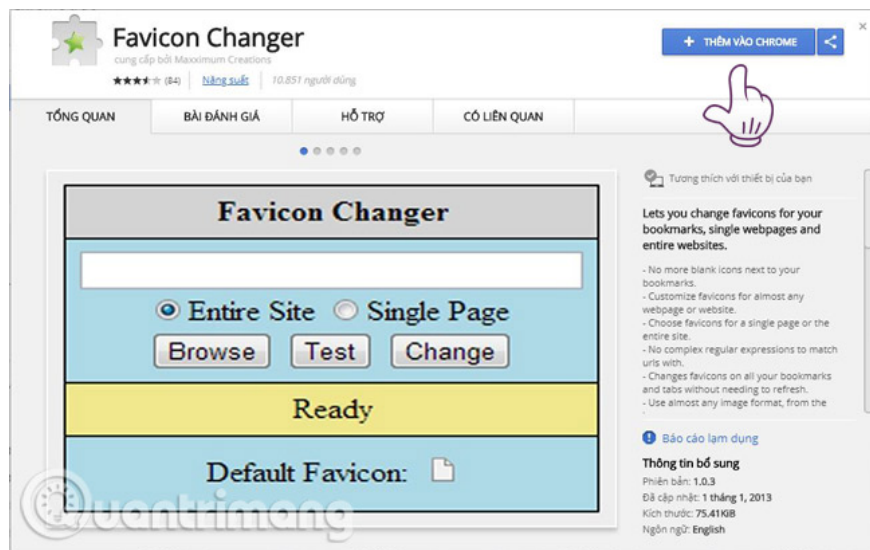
Favicon Changer
cung cấp bởi Maxximum Creations
★★★★★ (84) Năng suất 10.851 người dùng

+ THÊM VÀO CHROME

TỔNG QUAN | BÀI ĐÁNH GIÁ | HỖ TRỢ | CÓ LIÊN QUAN

Favicon Changer

Entire Site   Single Page

Browse   Test   Change

Ready

Default Favicon:

Tương thích với thiết bị của bạn

Lets you change favicons for your bookmarks, single webpages and entire websites.

- No more blank icons next to your bookmarks.
- Customize favicons for almost any webpage or website.
- Choose favicons for a single page or the entire site.
- No complex regular expressions to match urls with.
- Changes favicons on all your bookmarks and tabs without needing to refresh.
- Use almost any image format, from the

Báo cáo lạm dụng

Thông tin bổ sung
Phiên bản: 1.0.3
Đã cập nhật: 1 tháng 1, 2013
Kích thước: 75.41KiB
Ngôn ngữ: English

Quantrimang